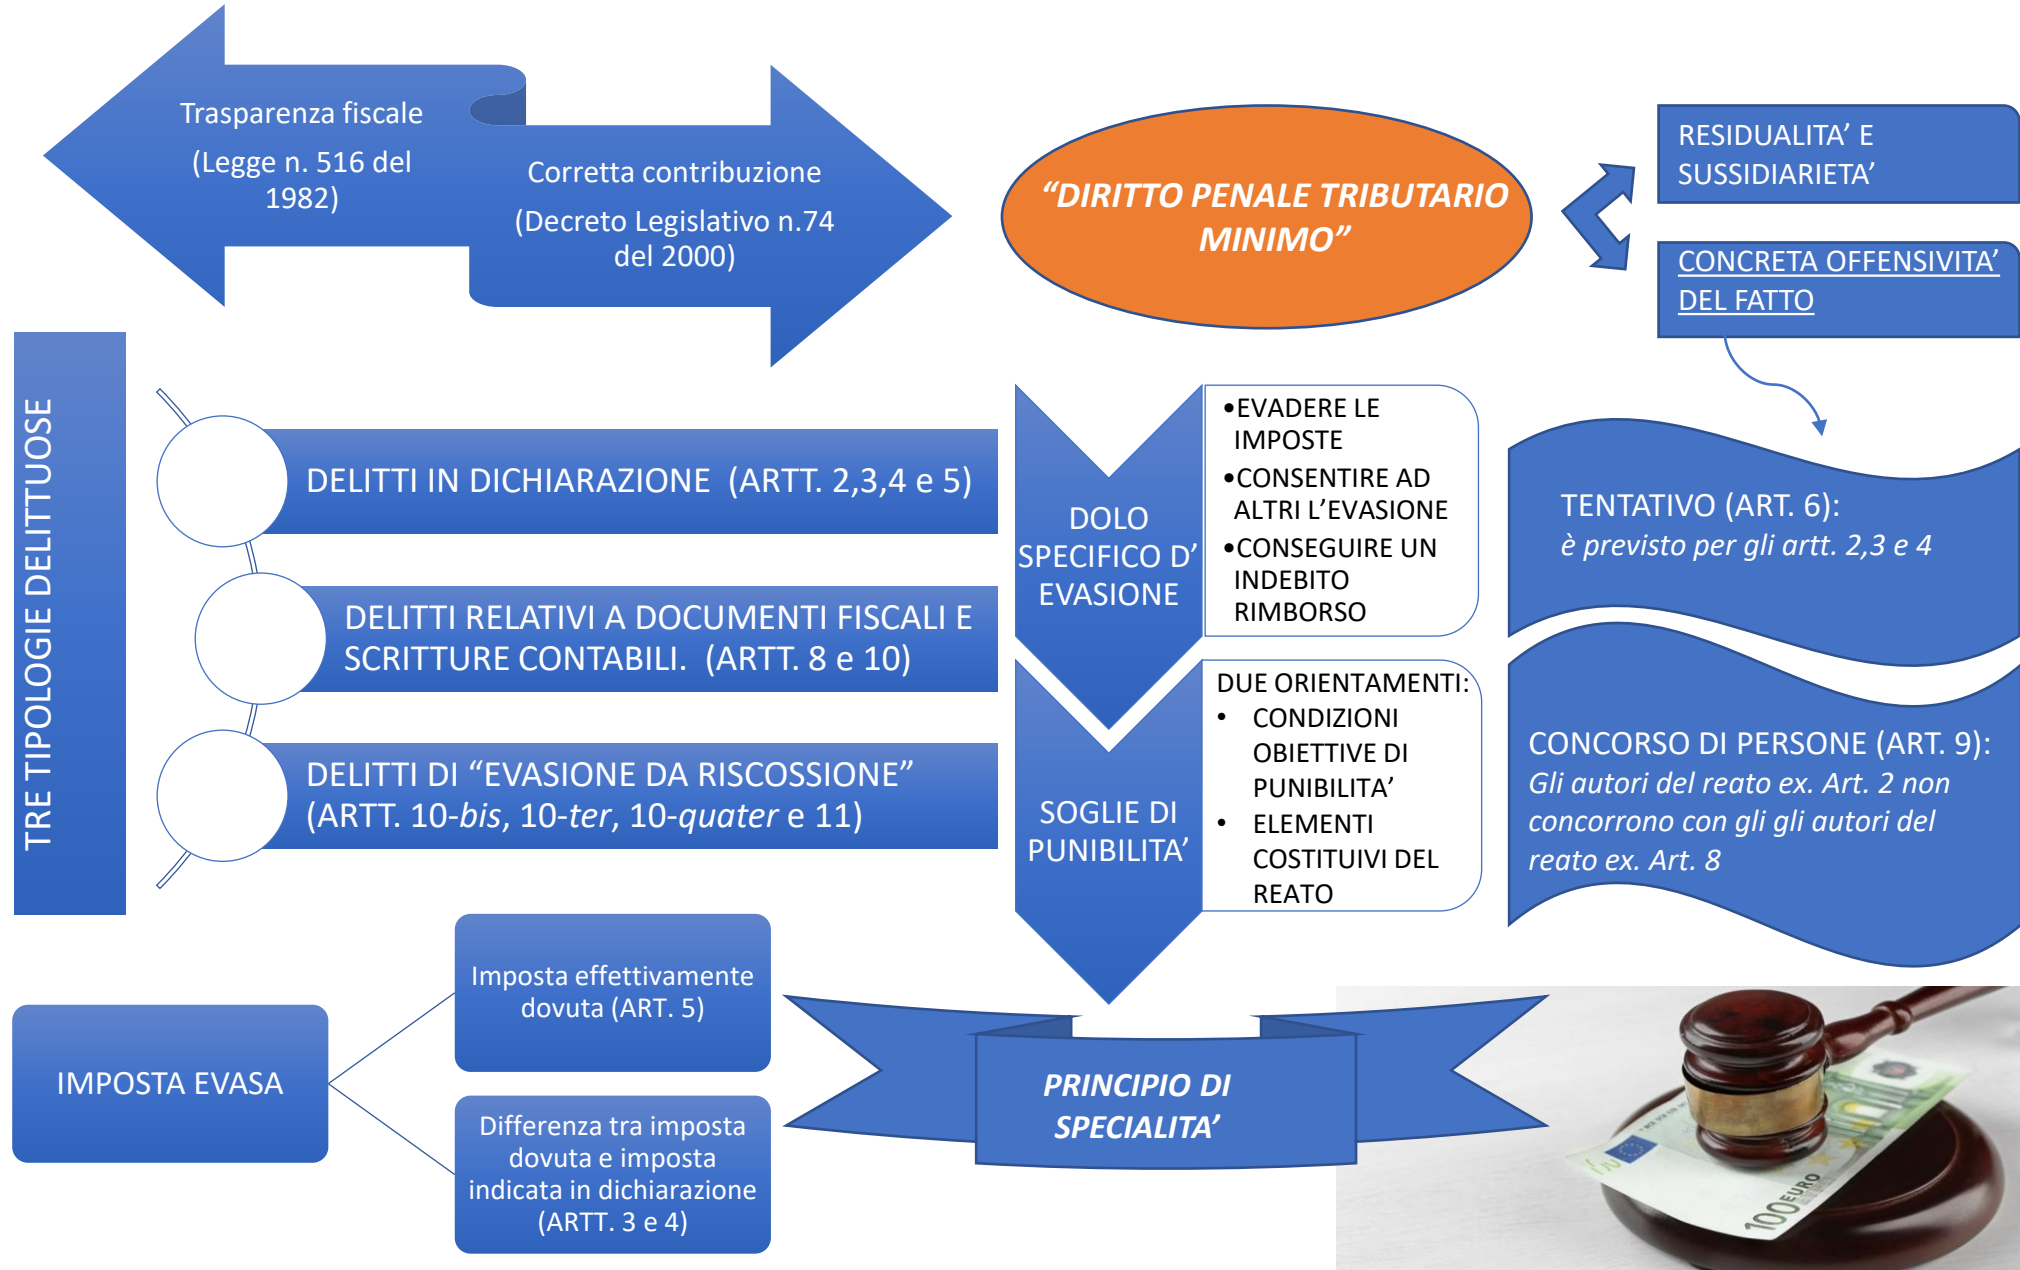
Trasparenza fiscale

(Legge n. 516 del 1982)

Corretta contribuzione

(Decreto Legislativo n.74 del 2000)

*“DIRITTO PENALE TRIBUTARIO MINIMO”*

RESIDUALITA’ E SUSSIDIARIETA’

CONCRETA OFFENSIVITA’ DEL FATTO

TRE TIPOLOGIE DELITTUOSE

DELITTI IN DICHIARAZIONE (ARTT. 2,3,4 e 5)

DELITTI RELATIVI A DOCUMENTI FISCALI E SCRITTURE CONTABILI. (ARTT. 8 e 10)

DELITTI DI “EVASIONE DA RISCOSSIONE” (ARTT. 10-*bis*, 10-*ter*, 10-*quater* e 11)

DOLO SPECIFICO D’ EVASIONE

•EVADERE LE IMPOSTE
•CONSENTIRE AD ALTRI L’EVASIONE
•CONSEGUIRE UN INDEBITO RIMBORSO

SOGLIE DI PUNIBILITA’

DUE ORIENTAMENTI:
• CONDIZIONI OBIETTIVE DI PUNIBILITA’
• ELEMENTI COSTITUIVI DEL REATO

TENTATIVO (ART. 6):
*è previsto per gli artt. 2,3 e 4*

CONCORSO DI PERSONE (ART. 9):
*Gli autori del reato ex. Art. 2 non concorrono con gli gli autori del reato ex. Art. 8*

IMPOSTA EVASA

Imposta effettivamente dovuta (ART. 5)

Differenza tra imposta dovuta e imposta indicata in dichiarazione (ARTT. 3 e 4)

*PRINCIPIO DI SPECIALITA’*

100 EURO